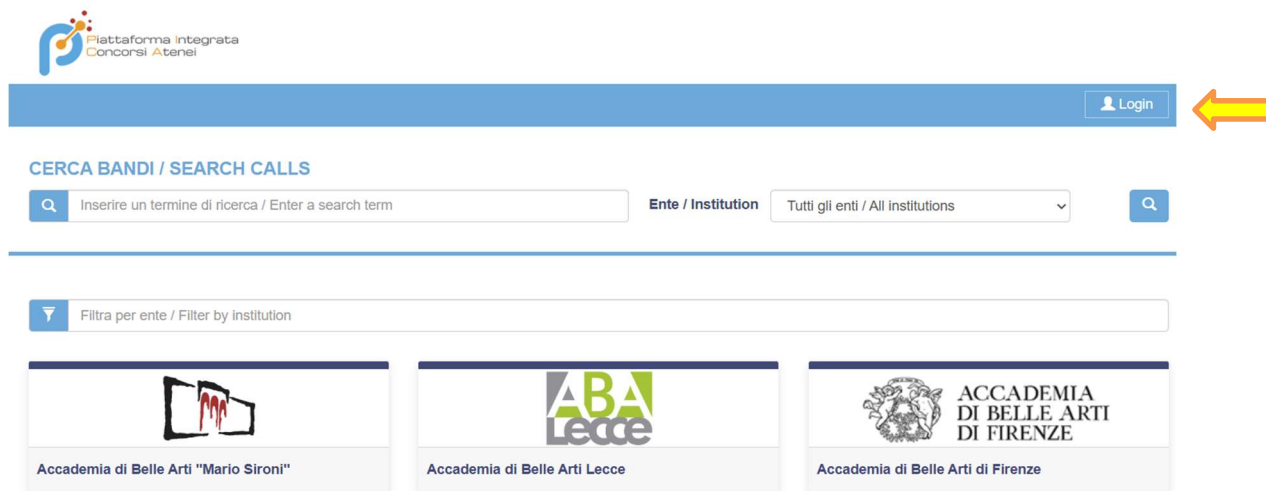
Piattaforma Integrata
Concorsi Atenei

Login

CERCA BANDI / SEARCH CALLS

Inserire un termine di ricerca / Enter a search term

Ente / Institution

Tutti gli enti / All institutions

Filtra per ente / Filter by institution

ABA
Lecce

ACCADEMIA
DI BELLE ARTI
DI FIRENZE

Accademia di Belle Arti "Mario Sironi"

Accademia di Belle Arti Lecce

Accademia di Belle Arti di Firenze